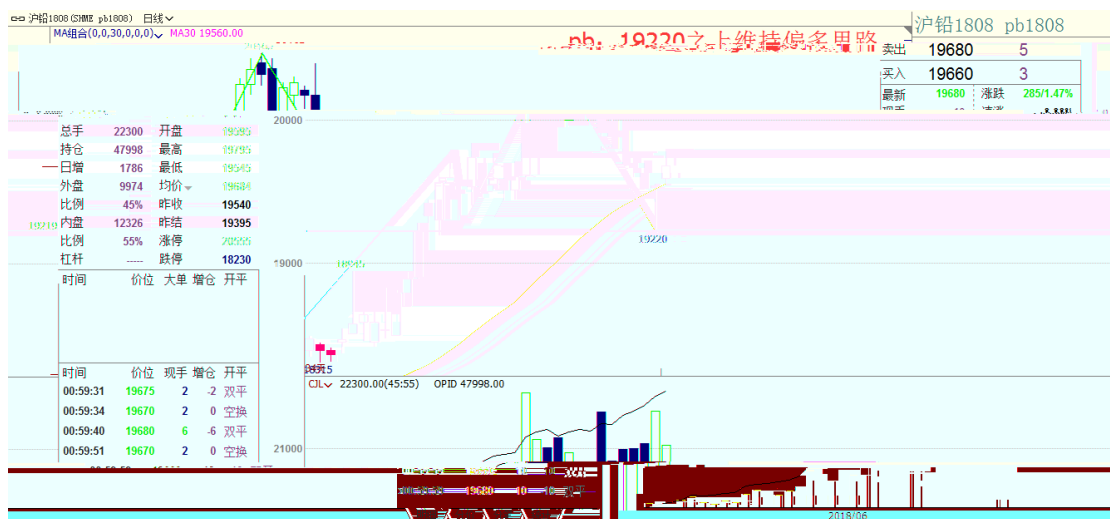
沪铅1808(SHME pb1808) 日线

MA组合(0,0,30,0,0,0) MA30 19560.00

pb：19320之上维持偏多思路

沪铅1808 pb1808

| 卖出 | 19680 | 5 |
|---|---|---|
| 买入 | 19660 | 3 |
| 最新 | 19680 | 涨跌 285/1.47% |

| 总手 | 22300 | 开盘 | 19595 |
|---|---|---|---|
| 持仓 | 47998 | 最高 | 19795 |
| 日增 | 1786 | 最低 | 19545 |
| 外盘 | 9974 | 均价 | 19684 |
| 比例 | 45% | 昨收 | 19540 |
| 内盘 | 12326 | 昨结 | 19395 |
| 比例 | 55% | 涨停 | 20555 |
| 杠杆 | ----- | 跌停 | 18230 |

时间 价位 大单 增仓 开平

| 时间 | 价位 | 现手 | 增仓 | 开平 |
|---|---|---|---|---|
| 00:59:31 | 19675 | 2 | -2 | 双平 |
| 00:59:34 | 19670 | 2 | 0 | 空换 |
| 00:59:40 | 19680 | 6 | -6 | 双平 |
| 00:59:51 | 19670 | 2 | 0 | 空换 |

20000

19000

19220

CJL 22300.00(45:55) OPID 47998.00

21000

2018/06